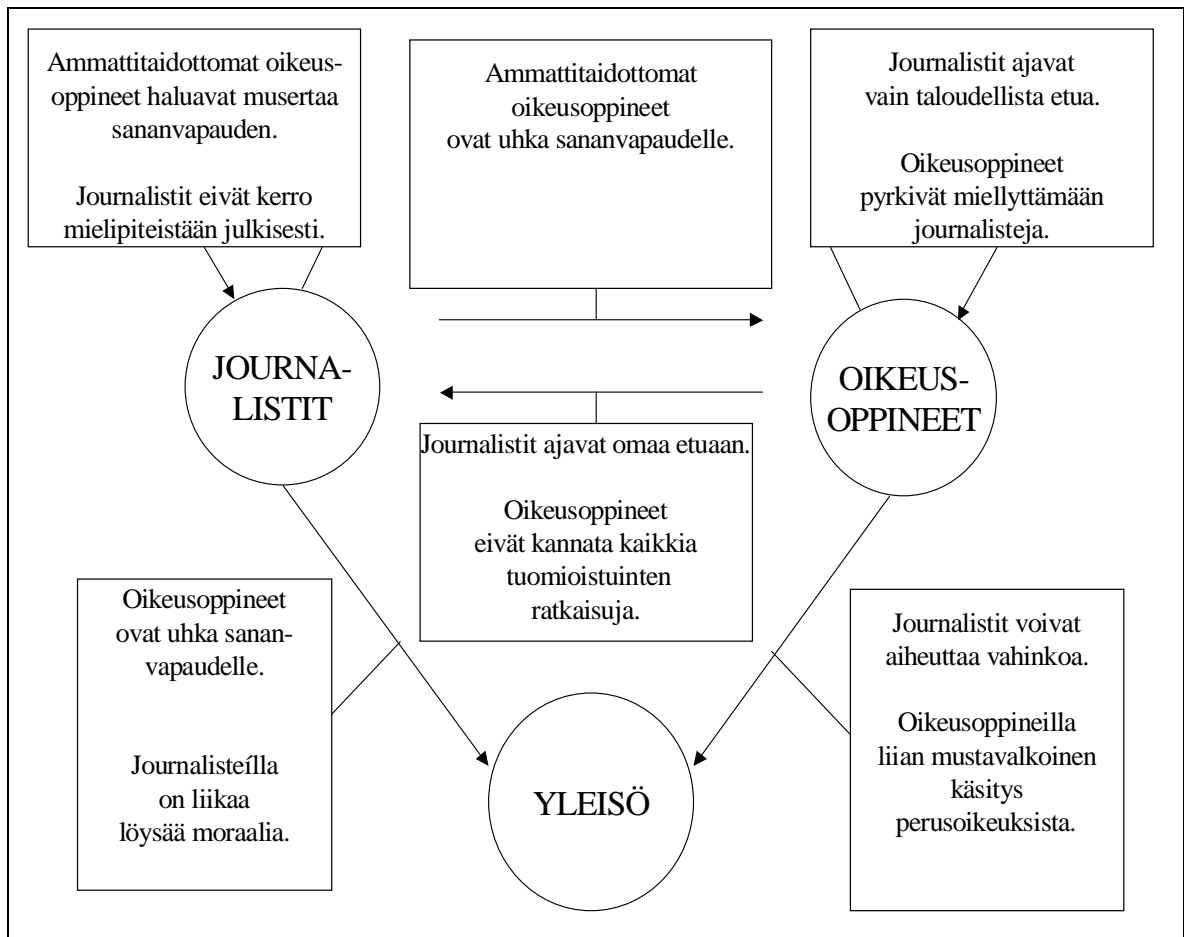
Ammattitaidottomat oikeusoppineet haluavat musertaa sananvapauden.

Journalistit eivät kerro mielipiteistään julkisesti.

Ammattitaidottomat oikeusoppineet ovat uhka sananvapaudelle.

Journalistit ajavat vain taloudellista etua.

Oikeusoppineet pyrkivät miellyttämään journalisteja.

JOURNALISTIT

OIKEUSOPPINEET

Journalistit ajavat omaa etuaan.

Oikeusoppineet eivät kannata kaikkia tuomioistuinten ratkaisuja.

Oikeusoppineet ovat uhka sananvapaudelle.

Journalisteilla on liikaa löysää moraalia.

YLEISÖ

Journalistit voivat aiheuttaa vahinkoa.

Oikeusoppineilla liian mustavalkoinen käsitys perusoikeuksista.